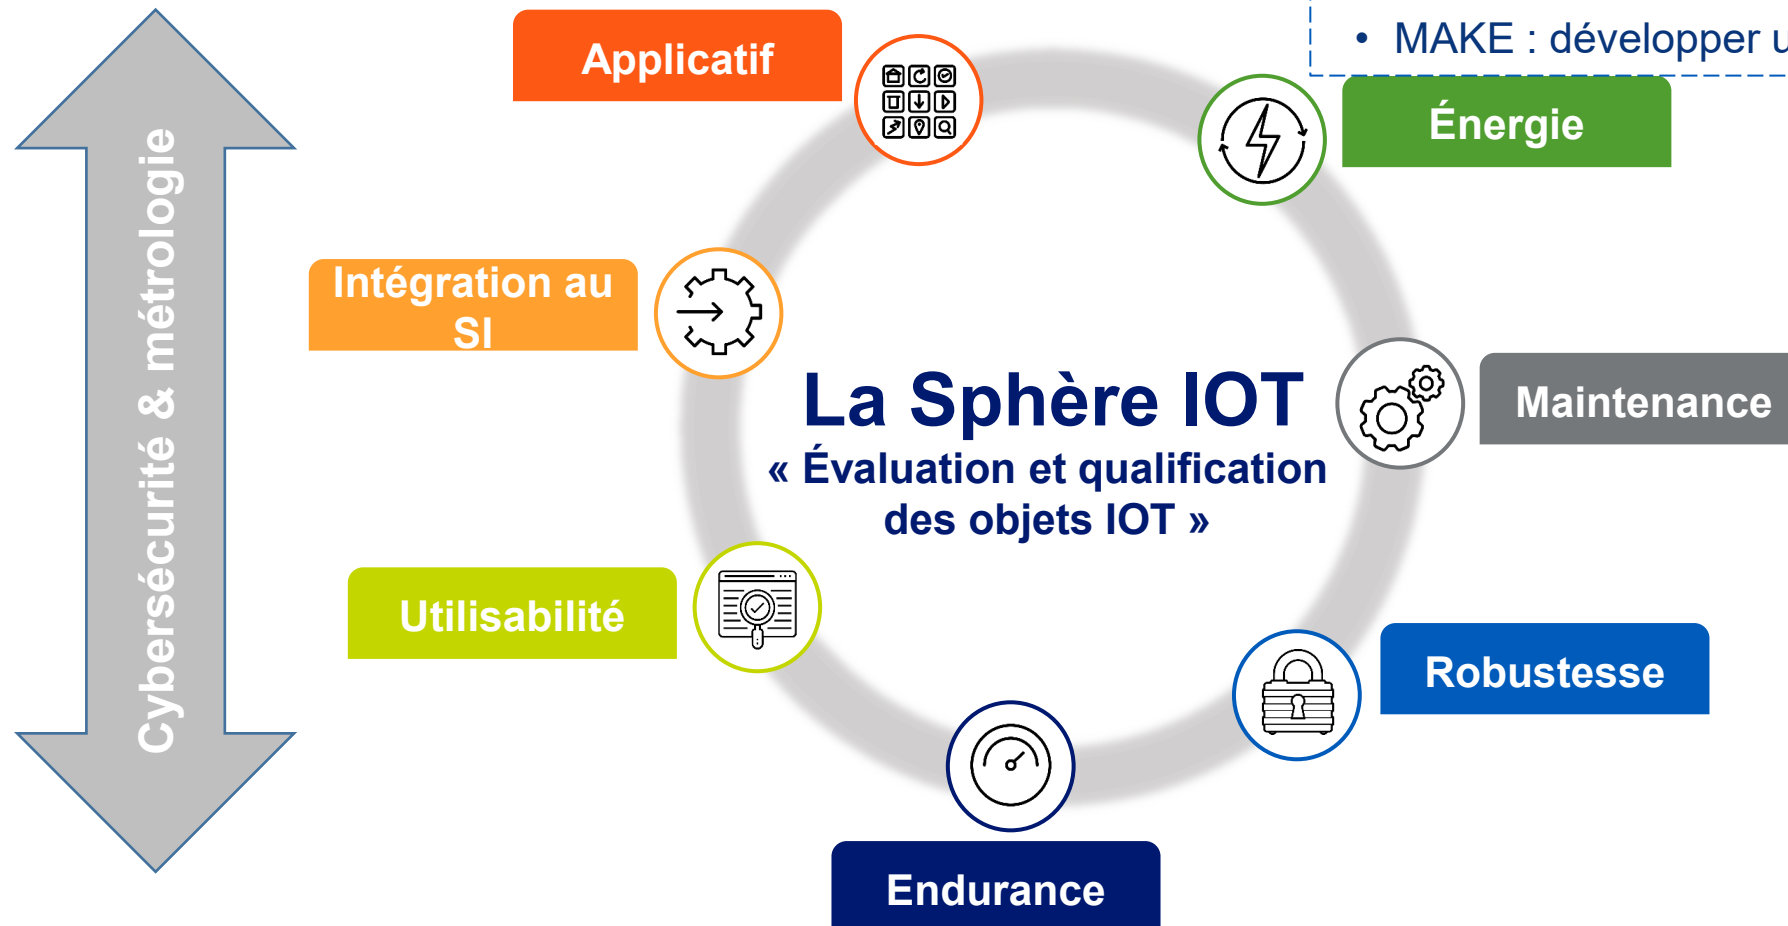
Cybersécurité & métrologie

Applicatif

• MAKE : développer u

Énergie

Intégration au SI

La Sphère IOT
« Évaluation et qualification des objets IOT »

Maintenance

Utilisabilité

Robustesse

Endurance